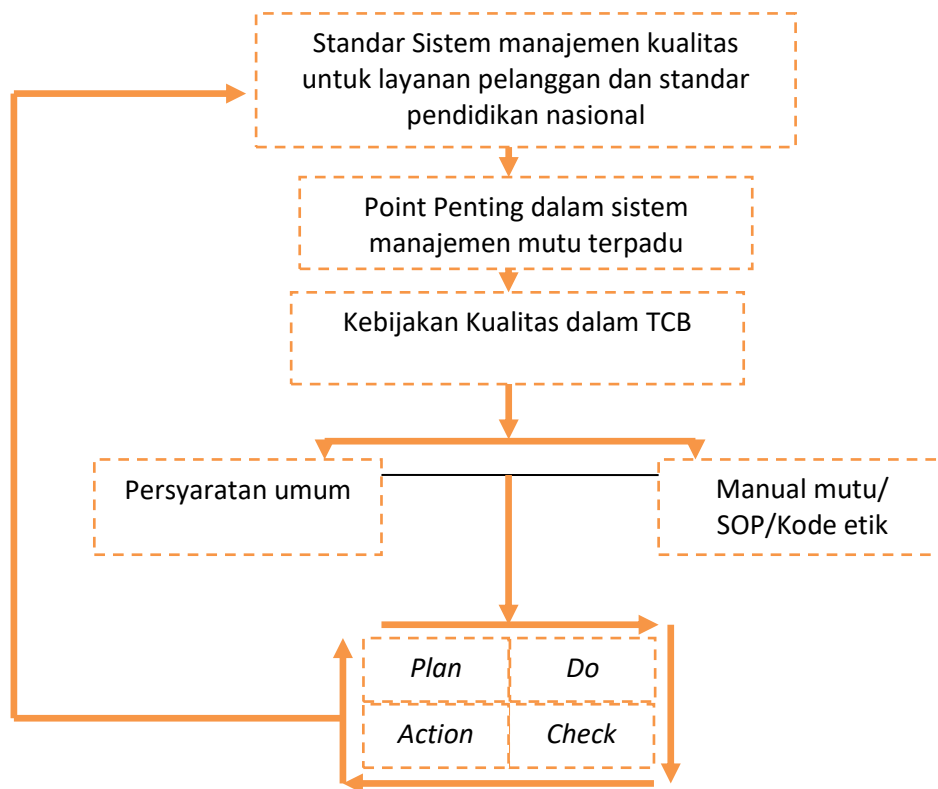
Standar Sistem manajemen kualitas untuk layanan pelanggan dan standar pendidikan nasional

Point Penting dalam sistem manajemen mutu terpadu

Kebijakan Kualitas dalam TCB

Persyaratan umum

Manual mutu/ SOP/Kode etik

| *Plan* | *Do* |
|---|---|
| *Action* | *Check* |